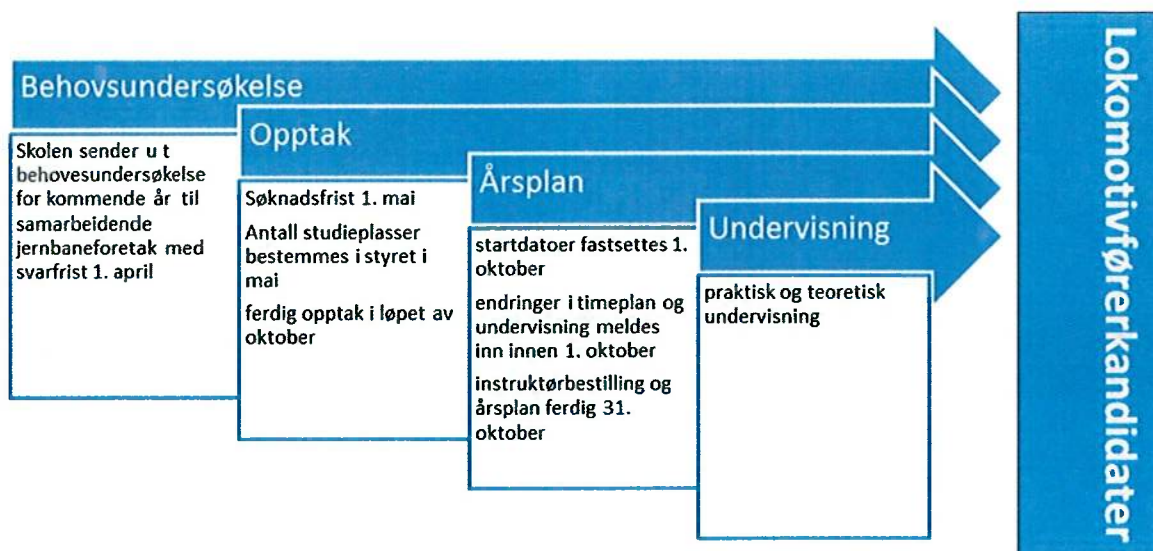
Behovsundersøkelse

Skolen sender u t behovesundersøkelse for kommende år til samarbeidende jernbaneforetak med svarfrist 1. april

Opptak

Søknadsfrist 1. mai

Antall studieplasser bestemmes i styret i mai

ferdig opptak i løpet av oktober

Årsplan

startdatoer fastsettes 1. oktober

endringer i timeplan og undervisning meldes inn innen 1. oktober

instruktørbestilling og årsplan ferdig 31. oktober

Undervisning

praktisk og teoretisk undervisning

Lokomotivførerkandidater